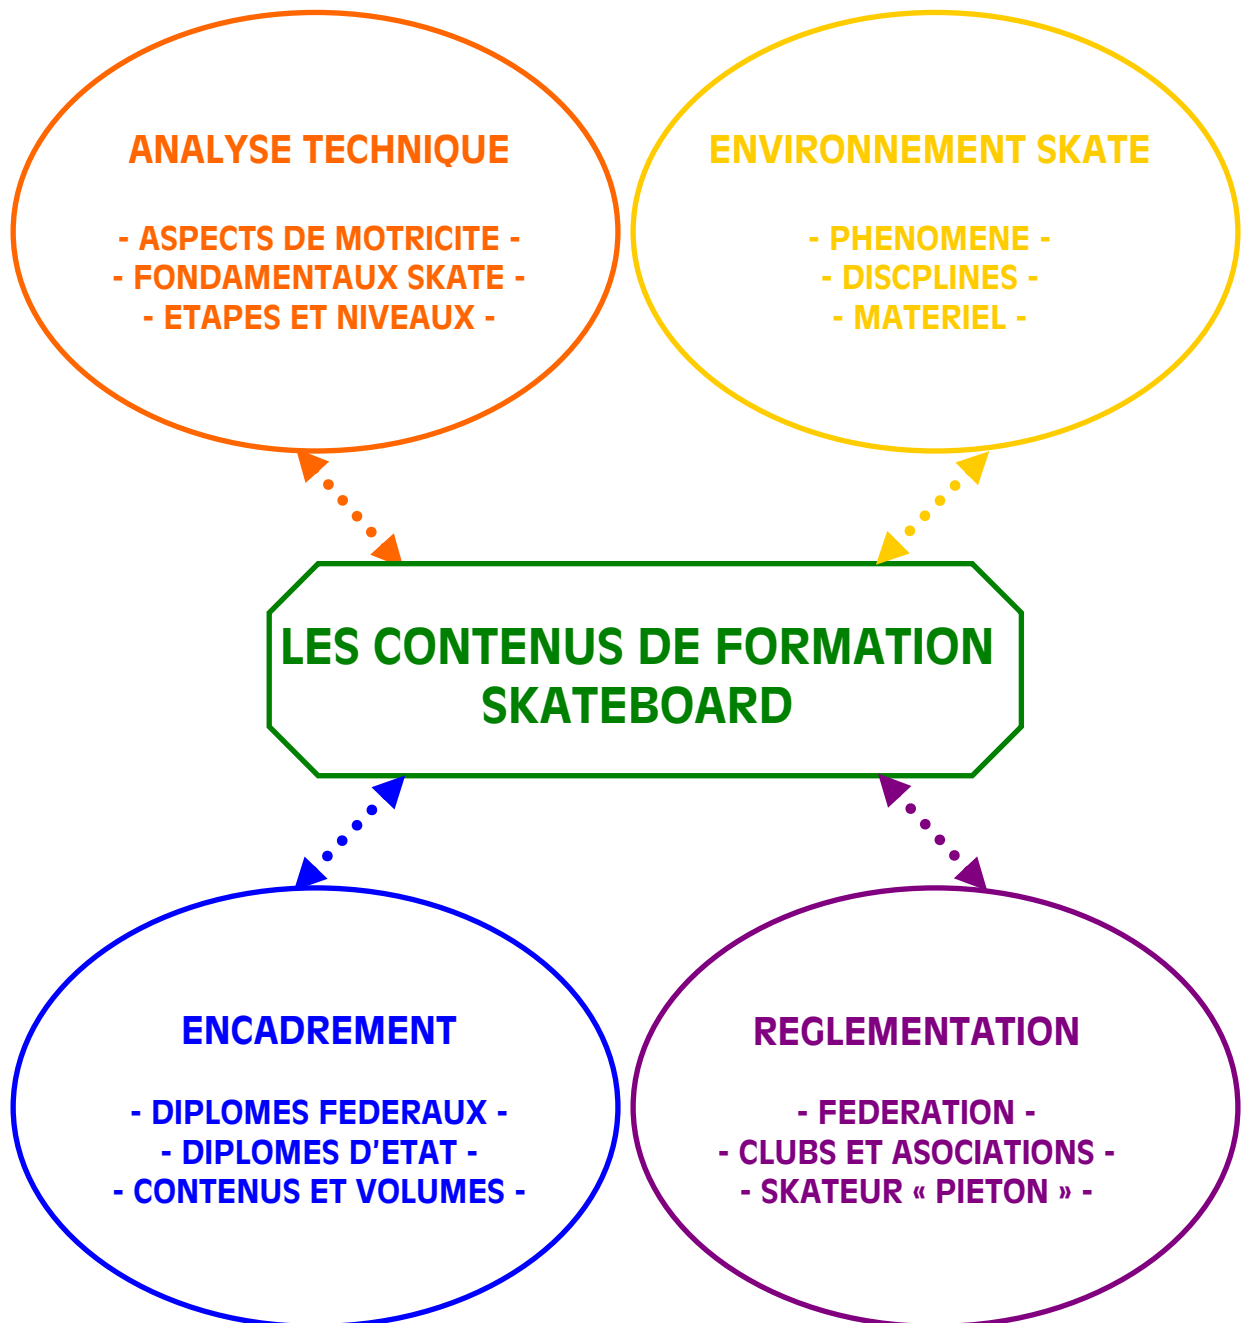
ANALYSE TECHNIQUE

- ASPECTS DE MOTRICITE -
- FONDAMENTAUX SKATE -
- ETAPES ET NIVEAUX -

ENVIRONNEMENT SKATE

- PHENOMENE -
- DISCPLINES -
- MATERIEL -

LES CONTENUS DE FORMATION SKATEBOARD

ENCADREMENT

- DIPLOMES FEDERAUX -
- DIPLOMES D'ETAT -
- CONTENUS ET VOLUMES -

REGLEMENTATION

- FEDERATION -
- CLUBS ET ASOCIATIONS -
- SKATEUR « PIETON » -